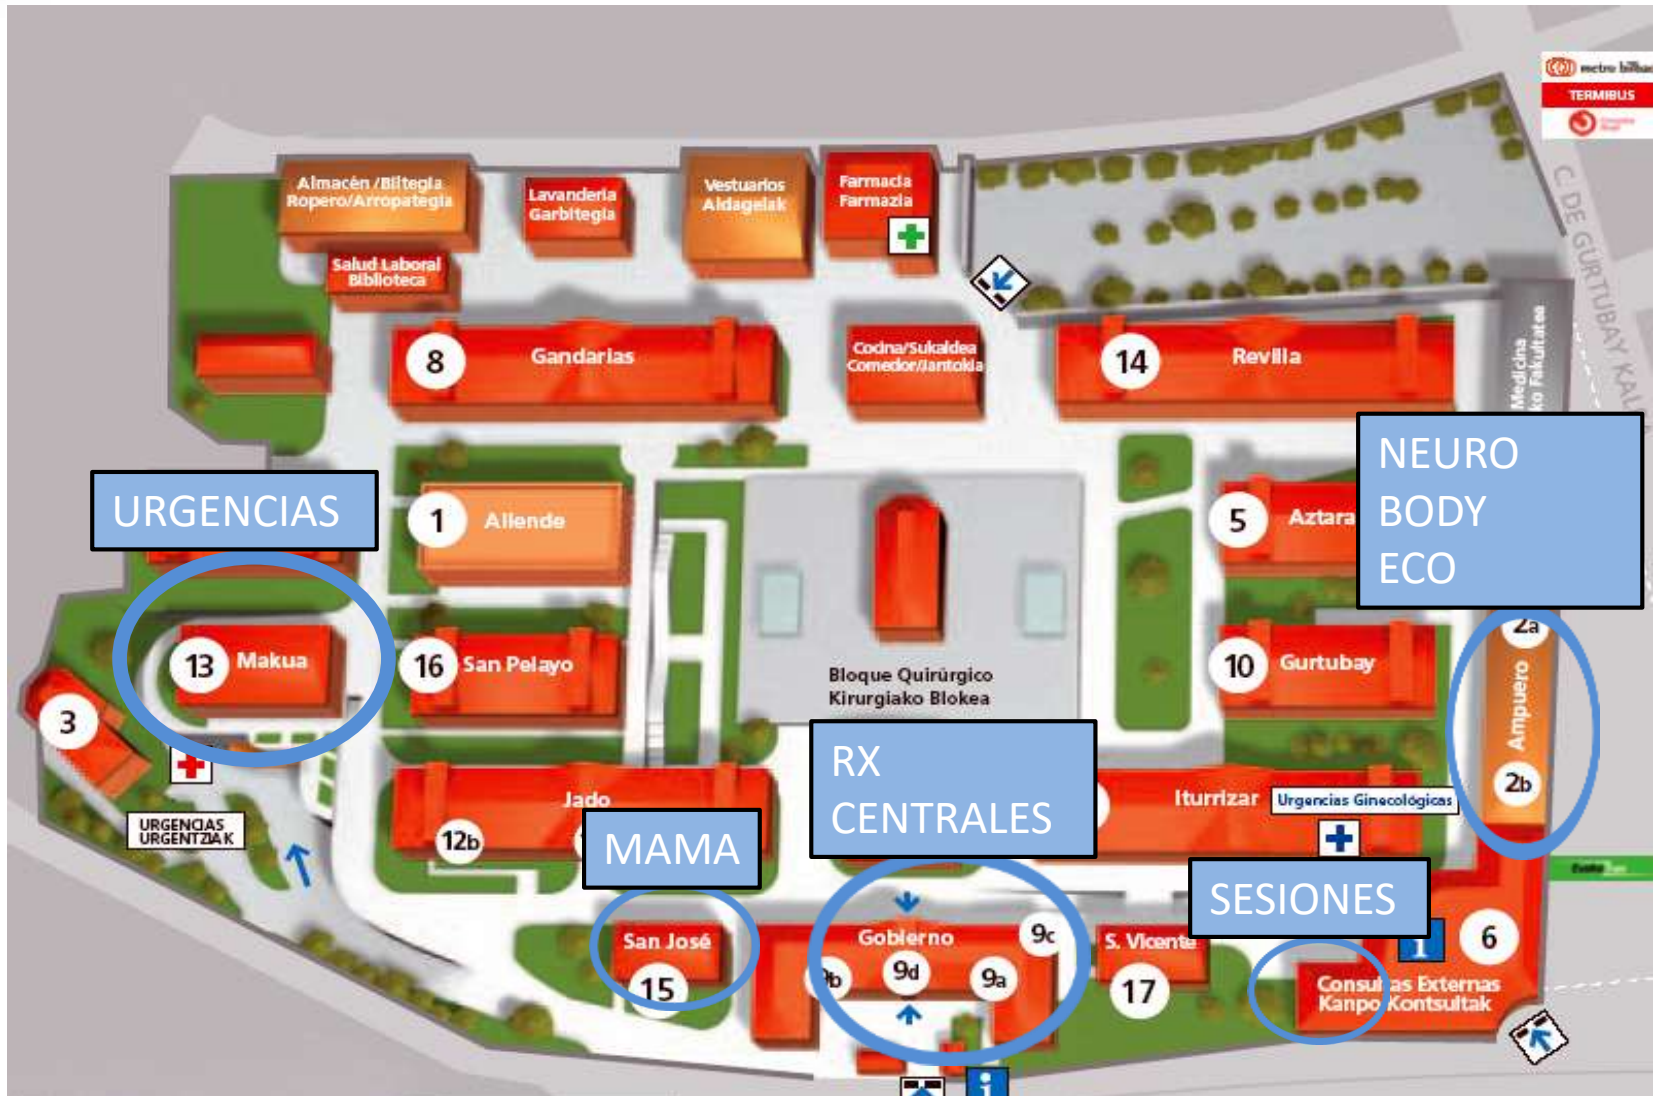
metro bilbao
TERMIBUS

Almacén /Biltegia
Ropero/Arropategia

Lavandería
Garbitegia

Vestuarios
Aldagelak

Farmacia
Farmazia

Salud Laboral
Biblioteca

C. DE GURTUBAY KAL

8 Gandarias

Cocina/Sukaldea
Comedor/Jantokia

14 Revilla

Medicina
ko Fakultatea

NEURO
BODY
ECO

URGENCIAS

1 Allende

5 Aztara

13 Makua

16 San Pelayo

Bloque Quirúrgico
Kirurgiako Blokea

10 Gurtubay

2a
Ampuero
2b

3

URGENCIAS
URGENTZIAK

Jado

12b

MAMA

RX
CENTRALES

Iturrizar

Urgencias Ginecológicas

SESIONES

San José
15

Gobierno
9b 9d 9a 9c

S. Vicente
17

1
6

Consultas Externas
Kanpo Kontsultak